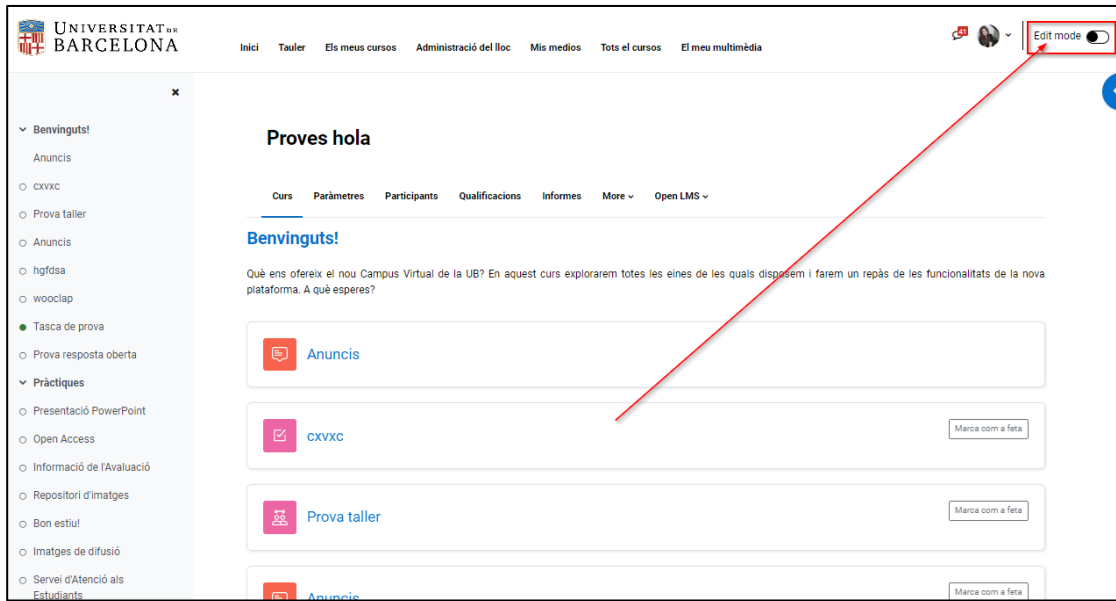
UNIVERSITAT DE BARCELONA

Inici Tauler Els meus cursos Administració del lloc Mis medios Tots el cursos El meu multimèdia

Edit mode

×

Benvinguts!
Anuncis
cxvxc
Prova taller
Anuncis
hgfdsa
wooclap
Tasca de prova
Prova resposta oberta
Pràctiques
Presentació PowerPoint
Open Access
Informació de l'Avaluació
Repositori d'imatges
Bon estiu!
Imatges de difusió
Servei d'Atenció als Estudiants

Proves hola

Curs Paràmetres Participants Qualificacions Informes More Open LMS

Benvinguts!

Què ens ofereix el nou Campus Virtual de la UB? En aquest curs explorarem totes les eines de les quals disposem i farem un repàs de les funcionalitats de la nova plataforma. A què esperes?

Anuncis

cxvxc
Marca com a feta

Prova taller
Marca com a feta

Anuncis
Marca com a feta